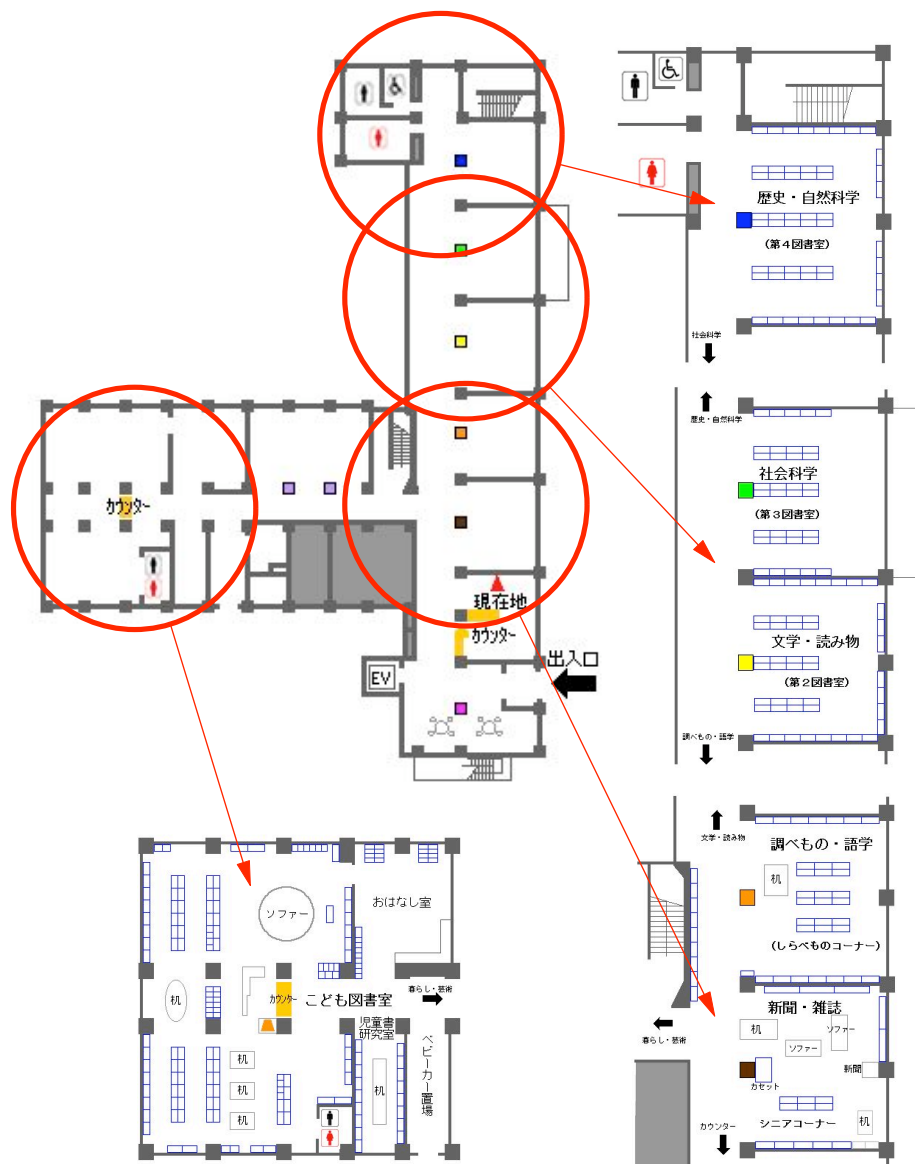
カウンター

EV

現在地

カウンター

出入口

歴史・自然科学

（第４図書室）

社会科学

歴史・自然科学

社会科学

（第３図書室）

文学・読み物

（第２図書室）

調べもの・語学

文学・読み物

調べもの・語学

机

（しらべものコーナー）

新聞・雑誌

暮らし・芸術

机

ソファー

ソファー

カセット

新聞

シニアコーナー

机

カウンター

ソファー

おはなし室

机

カウンター

こども図書室

暮らし・芸術

児童書研究室

机

机

机

机

ベビーカー置場